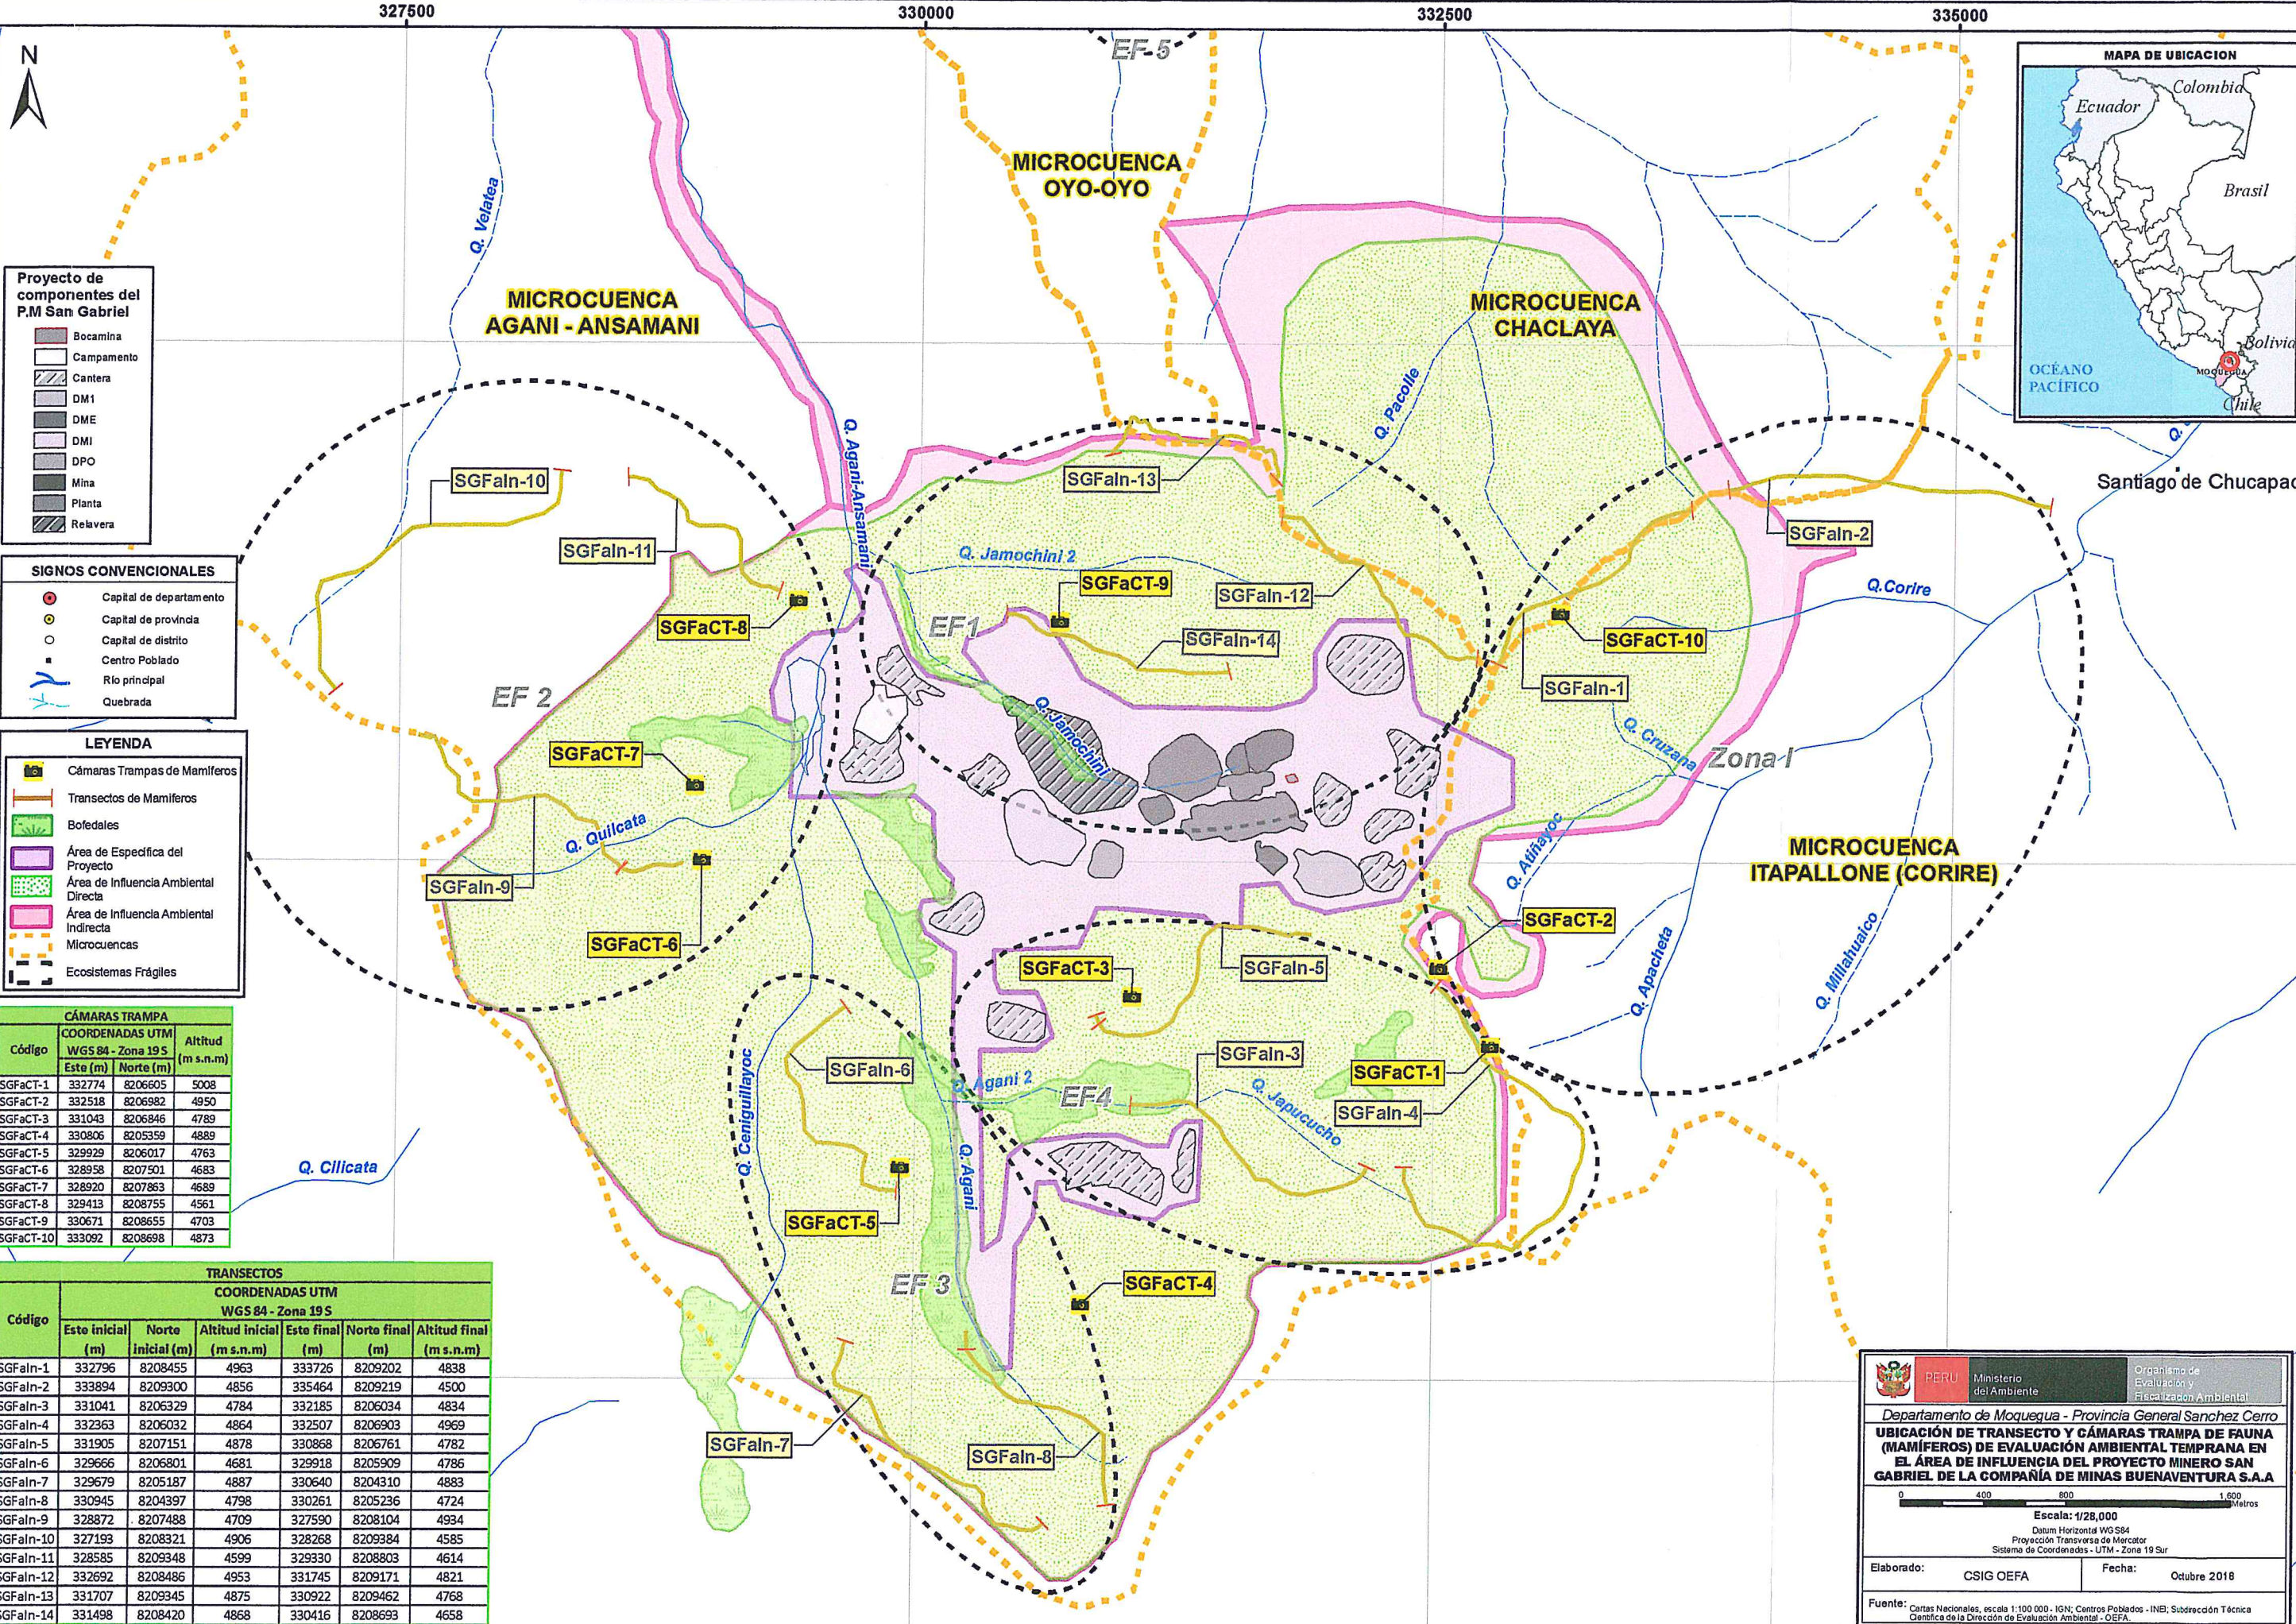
327500 330000 332500 335000

N

MAPA DE UBICACION
Colombia
Ecuador
Brasil
Bolivia
OCÉANO PACÍFICO
MOQUEGUA
Chile

EF-5

MICROCUENCA OYO-OYO

MICROCUENCA AGANI - ANSAMANI

MICROCUENCA CHACLAYA

MICROCUENCA ITAPALLONE (CORIRE)

Santiago de Chucapac

Q. Velatea
Q. Agani-Ansamani
Q. Pacolle
Q. Jamochini 2
Q. Jamochini
Q.Corire
Q. Cruzana
Q. Quilcata
Q. Atiñayoc
Q. Apacheta
Q. Millahuaico
Q. Agani 2
Q. Japucucho
Q. Ceniguillayoc
Q. Agani
Q. Cilicata

Zona I
EF1
EF 2
EF 3
EF4

SGFaIn-1
SGFaIn-2
SGFaIn-3
SGFaIn-4
SGFaIn-5
SGFaIn-6
SGFaIn-7
SGFaIn-8
SGFaIn-9
SGFaIn-10
SGFaIn-11
SGFaIn-12
SGFaIn-13
SGFaIn-14
SGFaCT-1
SGFaCT-2
SGFaCT-3
SGFaCT-4
SGFaCT-5
SGFaCT-6
SGFaCT-7
SGFaCT-8
SGFaCT-9
SGFaCT-10

Proyecto de componentes del P.M San Gabriel
Bocamina
Campamento
Cantera
DM1
DME
DMI
DPO
Mina
Planta
Relavera

SIGNOS CONVENCIONALES
Capital de departamento
Capital de provincia
Capital de distrito
Centro Poblado
Río principal
Quebrada

LEYENDA
Cámaras Trampas de Mamíferos
Transectos de Mamíferos
Bofedales
Área de Especifica del Proyecto
Área de Influencia Ambiental Directa
Área de Influencia Ambiental Indirecta
Microcuencas
Ecosistemas Frágiles

CÁMARAS TRAMPA

| Código | COORDENADAS UTM WGS 84 - Zona 19 S Este (m) | Norte (m) | Altitud (m s.n.m) |
|---|---|---|---|
| SGFaCT-1 | 332774 | 8206605 | 5008 |
| SGFaCT-2 | 332518 | 8206982 | 4950 |
| SGFaCT-3 | 331043 | 8206846 | 4789 |
| SGFaCT-4 | 330806 | 8205359 | 4889 |
| SGFaCT-5 | 329929 | 8206017 | 4763 |
| SGFaCT-6 | 328958 | 8207501 | 4683 |
| SGFaCT-7 | 328920 | 8207863 | 4689 |
| SGFaCT-8 | 329413 | 8208755 | 4561 |
| SGFaCT-9 | 330671 | 8208655 | 4703 |
| SGFaCT-10 | 333092 | 8208698 | 4873 |

TRANSECTOS

| Código | Este inicial (m) | Norte inicial (m) | Altitud inicial (m s.n.m) | Este final (m) | Norte final (m) | Altitud final (m s.n.m) |
|---|---|---|---|---|---|---|
| SGFaIn-1 | 332796 | 8208455 | 4963 | 333726 | 8209202 | 4838 |
| SGFaIn-2 | 333894 | 8209300 | 4856 | 335464 | 8209219 | 4500 |
| SGFaIn-3 | 331041 | 8206329 | 4784 | 332185 | 8206034 | 4834 |
| SGFaIn-4 | 332363 | 8206032 | 4864 | 332507 | 8206903 | 4969 |
| SGFaIn-5 | 331905 | 8207151 | 4878 | 330868 | 8206761 | 4782 |
| SGFaIn-6 | 329666 | 8206801 | 4681 | 329918 | 8205909 | 4786 |
| SGFaIn-7 | 329679 | 8205187 | 4887 | 330640 | 8204310 | 4883 |
| SGFaIn-8 | 330945 | 8204397 | 4798 | 330261 | 8205236 | 4724 |
| SGFaIn-9 | 328872 | 8207488 | 4709 | 327590 | 8208104 | 4934 |
| SGFaIn-10 | 327193 | 8208321 | 4906 | 328268 | 8209384 | 4585 |
| SGFaIn-11 | 328585 | 8209348 | 4599 | 329330 | 8208803 | 4614 |
| SGFaIn-12 | 332692 | 8208486 | 4953 | 331745 | 8209171 | 4821 |
| SGFaIn-13 | 331707 | 8209345 | 4875 | 330922 | 8209462 | 4768 |
| SGFaIn-14 | 331498 | 8208420 | 4868 | 330416 | 8208693 | 4658 |

PERÚ Ministerio del Ambiente Organismo de Evaluación y Fiscalización Ambiental
Departamento de Moquegua - Provincia General Sanchez Cerro
UBICACIÓN DE TRANSECTO Y CÁMARAS TRAMPA DE FAUNA (MAMÍFEROS) DE EVALUACIÓN AMBIENTAL TEMPRANA EN EL ÁREA DE INFLUENCIA DEL PROYECTO MINERO SAN GABRIEL DE LA COMPAÑÍA DE MINAS BUENAVENTURA S.A.A
0 400 800 1 600 Metros
Escala: 1/28,000
Datum Horizontal WGS84
Proyección Transversa de Mercator
Sistema de Coordenadas - UTM - Zona 19 Sur
Elaborado: CSIG OEFA
Fecha: Octubre 2018
Fuente: Cartas Nacionales, escala 1:100 000 - IGN; Centros Poblados - INEI; Subdirección Técnica Científica de la Dirección de Evaluación Ambiental - OEFA